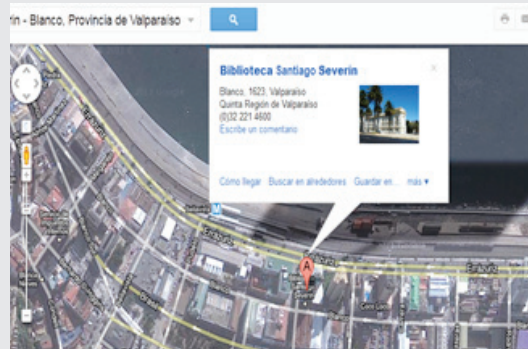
rin - Blanco, Provincia de Valparaíso

Biblioteca Santiago Severín

Blanco, 1623, Valparaíso
Quinta Región de Valparaíso
(0)32 221 4600
Escribe un comentario

Cómo llegar Buscar en alrededores Guardar en... más ▾

M

A